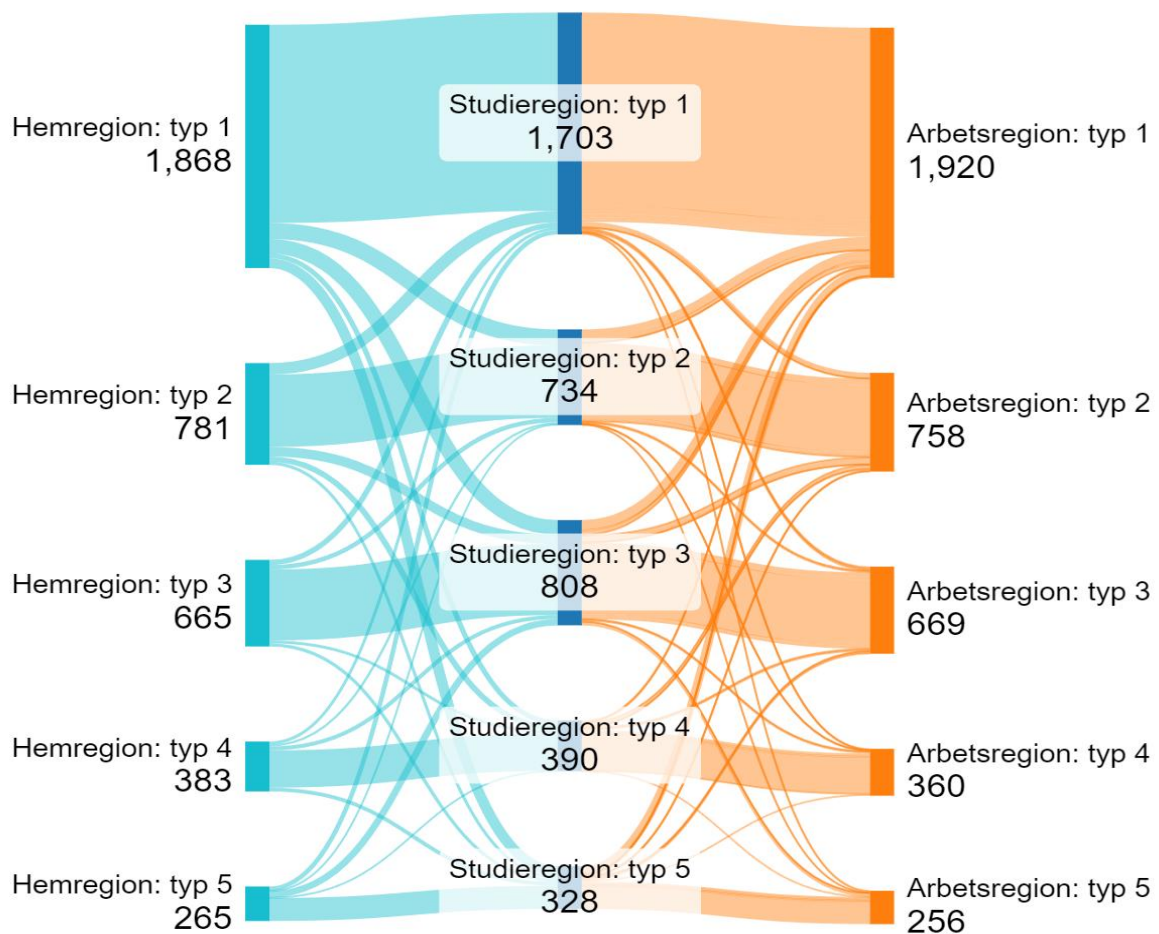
Hemregion: typ 1
1,868

Hemregion: typ 2
781

Hemregion: typ 3
665

Hemregion: typ 4
383

Hemregion: typ 5
265

Studieregion: typ 1
1,703

Studieregion: typ 2
734

Studieregion: typ 3
808

Studieregion: typ 4
390

Studieregion: typ 5
328

Arbetsregion: typ 1
1,920

Arbetsregion: typ 2
758

Arbetsregion: typ 3
669

Arbetsregion: typ 4
360

Arbetsregion: typ 5
256